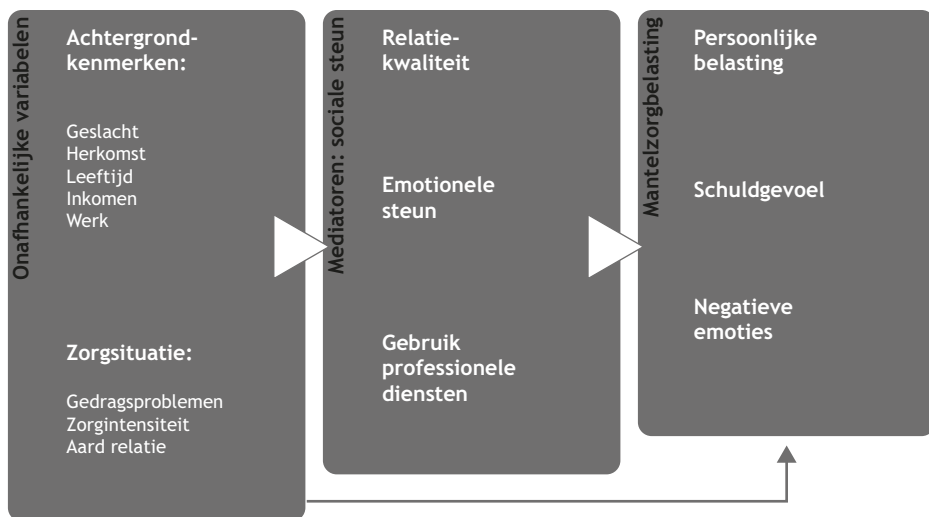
Onafhankelijke variabelen

Achtergrondkenmerken:

Geslacht
Herkomst
Leeftijd
Inkomen
Werk

Zorgsituatie:

Gedragsproblemen
Zorgintensiteit
Aard relatie

Mediatoren: sociale steun

Relatiekwaliteit

Emotionele steun

Gebruik professionele diensten

Mantelzorgbelasting

Persoonlijke belasting

Schuldgevoel

Negatieve emoties